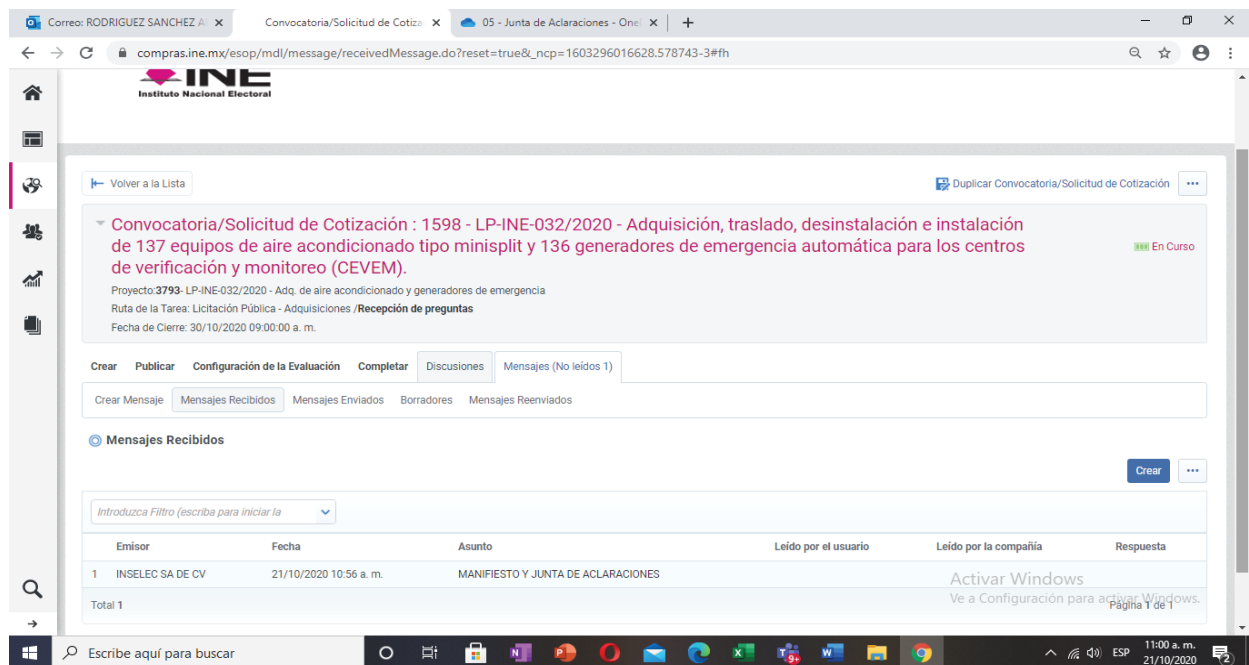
Correo: RODRIGUEZ SANCHEZ A ×
Convocatoria/Solicitud de Cotiza ×
05 - Junta de Aclaraciones - One ×
+

compras.ine.mx/esop/mdl/message/receivedMessage.do?reset=true&_ncp=1603296016628.578743-3#fh

INE
Instituto Nacional Electoral

Volver a la Lista

Duplicar Convocatoria/Solicitud de Cotización ···

Convocatoria/Solicitud de Cotización : 1598 - LP-INE-032/2020 - Adquisición, traslado, desinstalación e instalación de 137 equipos de aire acondicionado tipo minisplit y 136 generadores de emergencia automática para los centros de verificación y monitoreo (CEVEM).

En Curso

Proyecto:3793- LP-INE-032/2020 - Adq. de aire acondicionado y generadores de emergencia
Ruta de la Tarea: Licitación Pública - Adquisiciones /Recepción de preguntas
Fecha de Cierre: 30/10/2020 09:00:00 a. m.

Crear Publicar Configuración de la Evaluación Completar Discusiones Mensajes (No leídos 1)

Crear Mensaje Mensajes Recibidos Mensajes Enviados Borradores Mensajes Reenviados

Mensajes Recibidos

Crear ···

Introduzca Filtro (escriba para iniciar la

| | Emisor | Fecha | Asunto | Leído por el usuario | Leído por la compañía | Respuesta |
|---|---|---|---|---|---|---|
| 1 | INSELEC SA DE CV | 21/10/2020 10:56 a. m. | MANIFIESTO Y JUNTA DE ACLARACIONES | | | |

Total 1

Página 1 de 1

Activar Windows
Ve a Configuración para activar Windows.

Escribe aquí para buscar

ESP 11:00 a. m. 21/10/2020